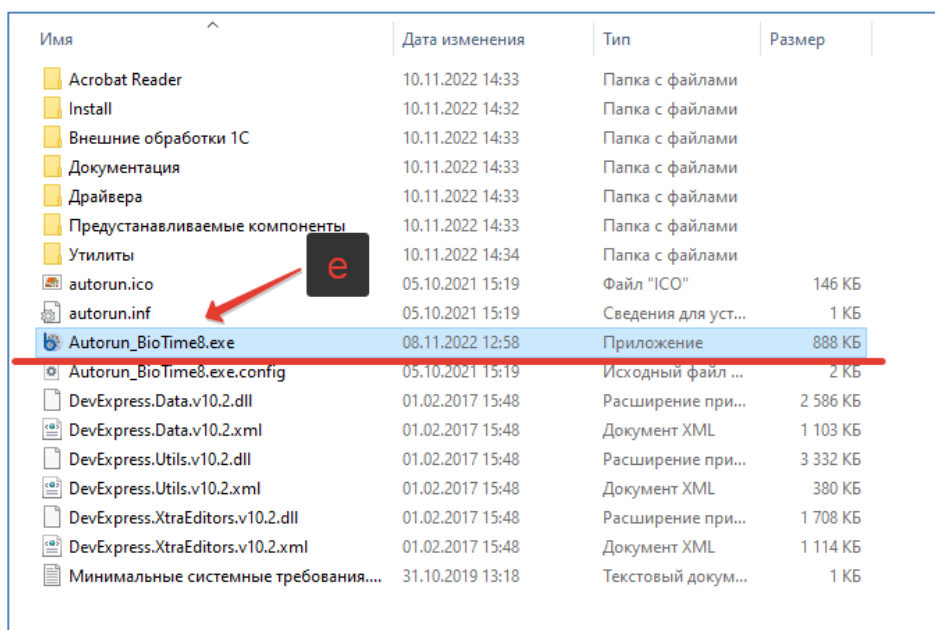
| Имя | Дата изменения | Тип | Размер |
|---|---|---|---|
| Acrobat Reader | 10.11.2022 14:33 | Папка с файлами | |
| Install | 10.11.2022 14:32 | Папка с файлами | |
| Внешние обработки 1С | 10.11.2022 14:33 | Папка с файлами | |
| Документация | 10.11.2022 14:33 | Папка с файлами | |
| Драйвера | 10.11.2022 14:33 | Папка с файлами | |
| Предустанавливаемые компоненты | 10.11.2022 14:33 | Папка с файлами | |
| Утилиты | 10.11.2022 14:34 | Папка с файлами | |
| autorun.ico | 05.10.2021 15:19 | Файл "ICO" | 146 КБ |
| autorun.inf | 05.10.2021 15:19 | Сведения для уст... | 1 КБ |
| Autorun_BioTime8.exe | 08.11.2022 12:58 | Приложение | 888 КБ |
| Autorun_BioTime8.exe.config | 05.10.2021 15:19 | Исходный файл ... | 2 КБ |
| DevExpress.Data.v10.2.dll | 01.02.2017 15:48 | Расширение при... | 2 586 КБ |
| DevExpress.Data.v10.2.xml | 01.02.2017 15:48 | Документ XML | 1 103 КБ |
| DevExpress.Utils.v10.2.dll | 01.02.2017 15:48 | Расширение при... | 3 332 КБ |
| DevExpress.Utils.v10.2.xml | 01.02.2017 15:48 | Документ XML | 380 КБ |
| DevExpress.XtraEditors.v10.2.dll | 01.02.2017 15:48 | Расширение при... | 1 708 КБ |
| DevExpress.XtraEditors.v10.2.xml | 01.02.2017 15:48 | Документ XML | 1 114 КБ |
| Минимальные системные требования.... | 31.10.2019 13:18 | Текстовый докум... | 1 КБ |

e